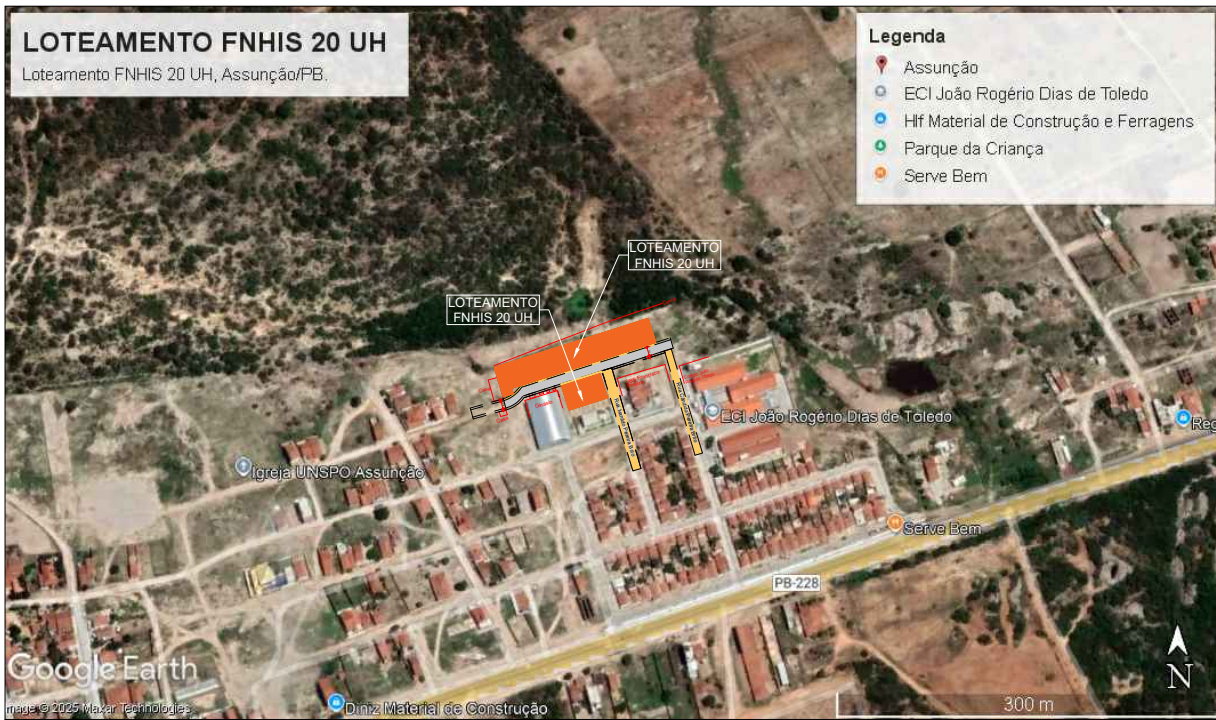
LOTEAMENTO FNHIS 20 UH
Loteamento FNHIS 20 UH, Assunção/PB.

Legenda
Assunção
ECI João Rogério Dias de Toledo
Hlf Material de Construção e Ferragens
Parque da Criança
Serve Bem

LOTEAMENTO FNHIS 20 UH

LOTEAMENTO FNHIS 20 UH

ECI João Rogério Dias de Toledo

Reg

Igreja UNSPO Assunção

Serve Bem

PB-228

Google Earth
Image © 2025 Maxar Technologies

Diniz Material de Construção

300 m

N